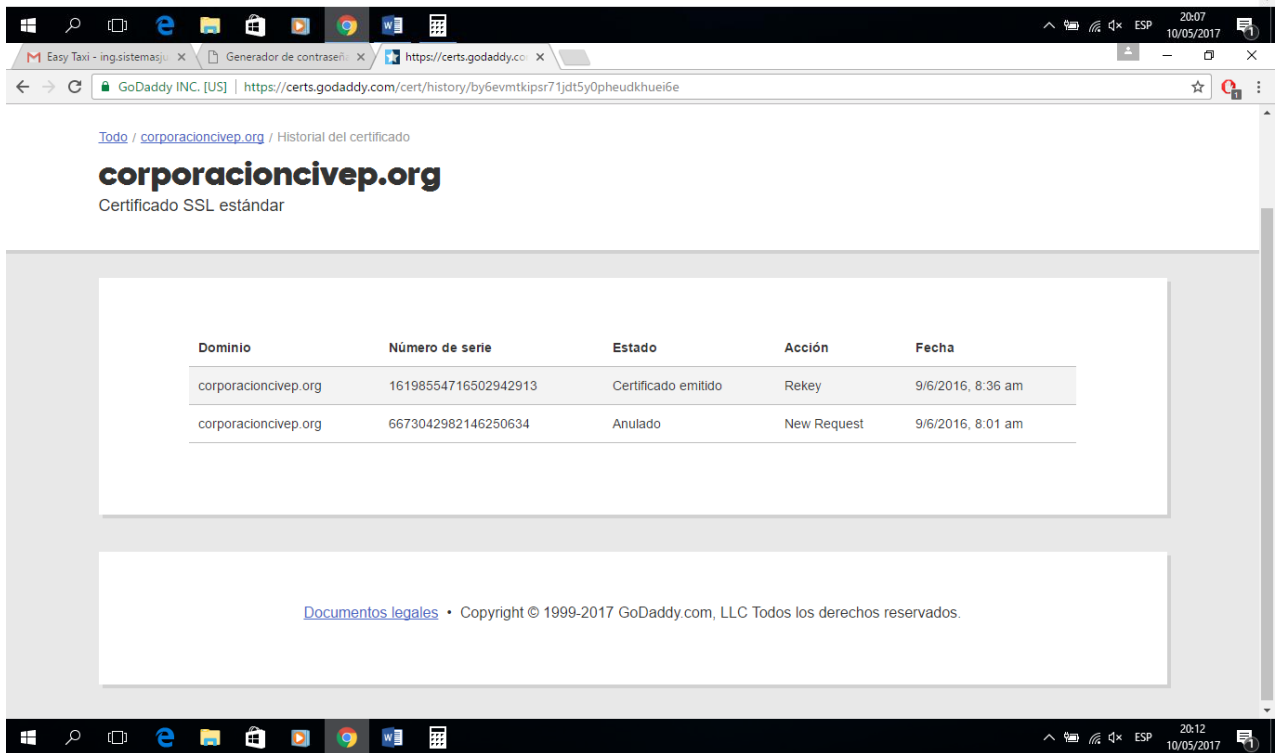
ESP 20:07 10/05/2017

Easy Taxi - ing.sistemasju ×
Generador de contraseñ ×
https://certs.godaddy.co ×

GoDaddy INC. [US] | https://certs.godaddy.com/cert/history/by6evmtkipsr71jdt5y0pheudkhuei6e

Todo / corporacioncivep.org / Historial del certificado

corporacioncivep.org

Certificado SSL estándar

| Dominio | Número de serie | Estado | Acción | Fecha |
|---|---|---|---|---|
| corporacioncivep.org | 16198554716502942913 | Certificado emitido | Rekey | 9/6/2016, 8:36 am |
| corporacioncivep.org | 6673042982146250634 | Anulado | New Request | 9/6/2016, 8:01 am |

Documentos legales • Copyright © 1999-2017 GoDaddy.com, LLC Todos los derechos reservados.

ESP 20:12 10/05/2017